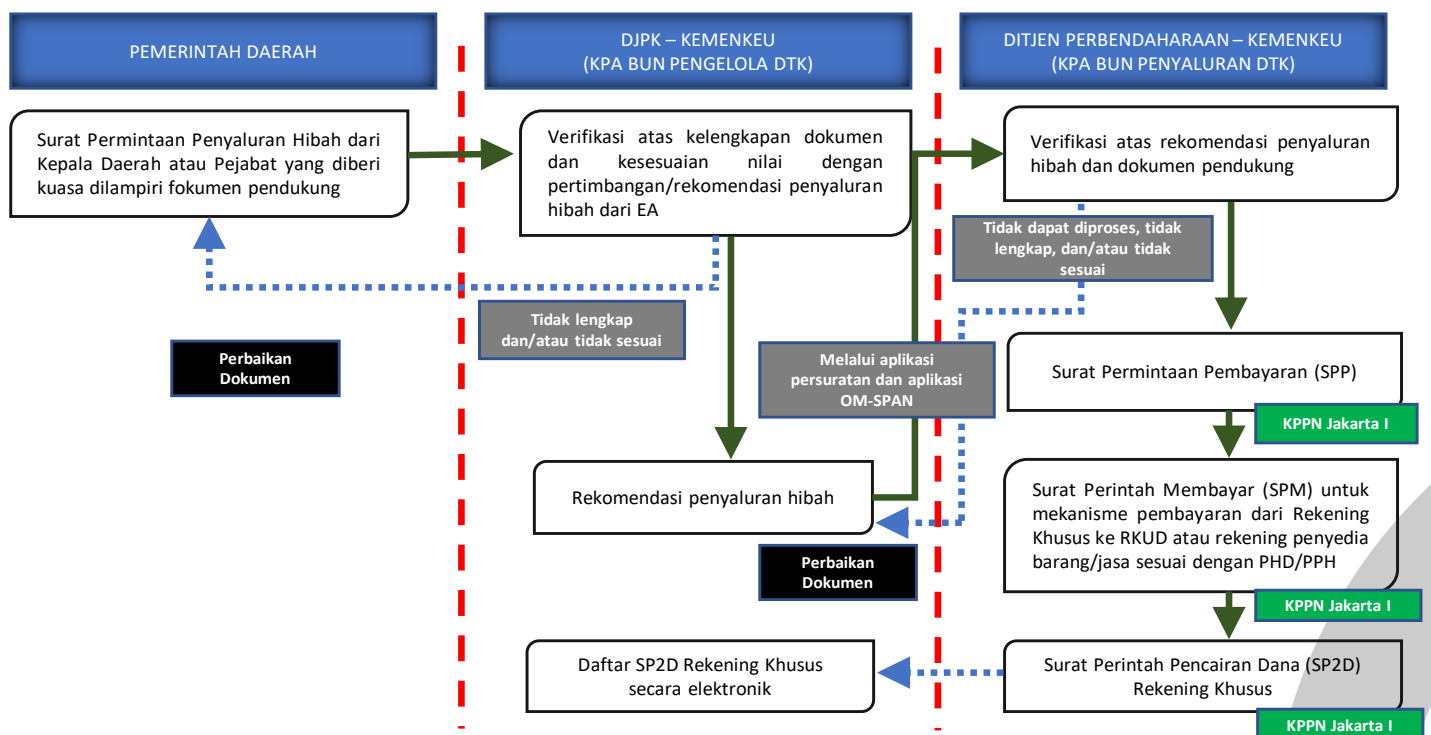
PEMERINTAH DAERAH

DJPK – KEMENKEU
(KPA BUN PENGELOLA DTK)

DITJEN PERBENDAHARAAN – KEMENKEU
(KPA BUN PENYALURAN DTK)

Surat Permintaan Penyaluran Hibah dari Kepala Daerah atau Pejabat yang diberi kuasa dilampiri fokumen pendukung

Verifikasi atas kelengkapan dokumen dan kesesuaian nilai dengan pertimbangan/rekomendasi penyaluran hibah dari EA

Verifikasi atas rekomendasi penyaluran hibah dan dokumen pendukung

Tidak dapat diproses, tidak lengkap, dan/atau tidak sesuai

Tidak lengkap dan/atau tidak sesuai

Perbaikan Dokumen

Melalui aplikasi persuratan dan aplikasi OM-SPAN

Surat Permintaan Pembayaran (SPP)

KPPN Jakarta I

Rekomendasi penyaluran hibah

Surat Perintah Membayar (SPM) untuk mekanisme pembayaran dari Rekening Khusus ke RKUD atau rekening penyedia barang/jasa sesuai dengan PHD/PPH

Perbaikan Dokumen

KPPN Jakarta I

Daftar SP2D Rekening Khusus secara elektronik

Surat Perintah Pencairan Dana (SP2D) Rekening Khusus

KPPN Jakarta I